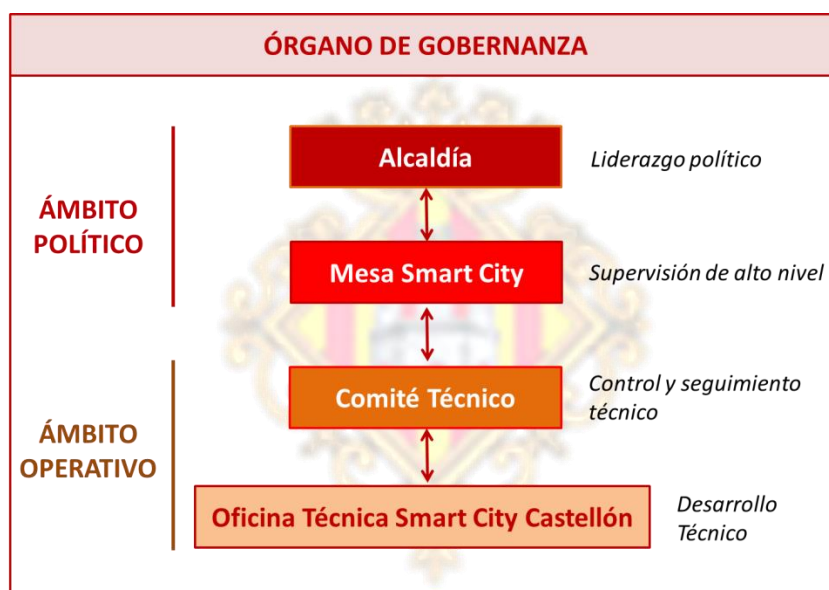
ÓRGANO DE GOBERNANZA

ÁMBITO POLÍTICO

Alcaldía

Liderazgo político

Mesa Smart City

Supervisión de alto nivel

ÁMBITO OPERATIVO

Comité Técnico

Control y seguimiento técnico

Oficina Técnica Smart City Castellón

Desarrollo Técnico